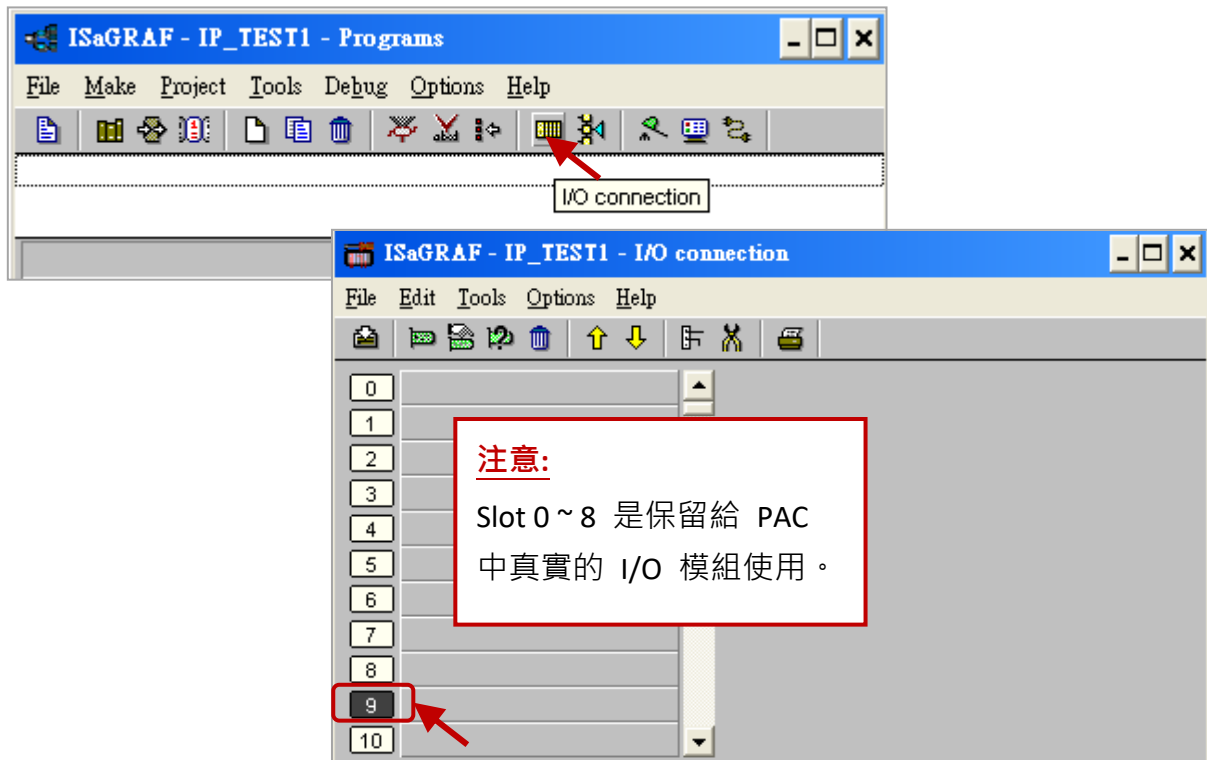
ISaGRAF - IP_TEST1 - Programs

File Make Project Tools Debug Options Help

I/O connection

ISaGRAF - IP_TEST1 - I/O connection

File Edit Tools Options Help

0
1
2
3
4
5
6
7
8
9
10

注意:

Slot 0 ~ 8 是保留給 PAC 中真實的 I/O 模組使用。